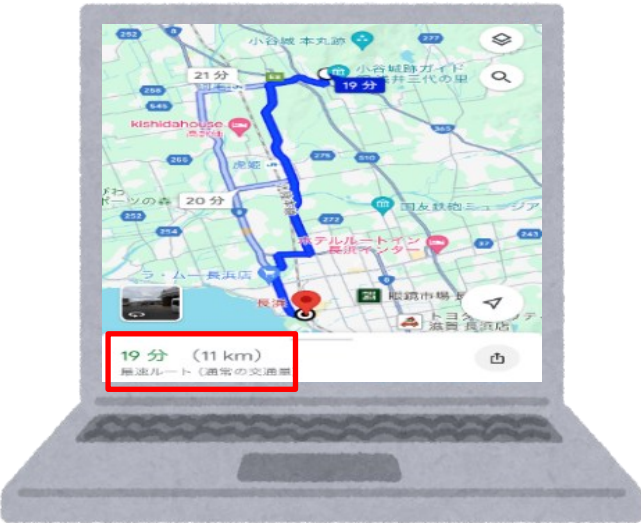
小谷城 本丸跡
252
277
21 分
小谷城跡ガイド
浅井三代の里
19 分
kishidahouse
265
275
20 分
ポーツの森
国友鉄砲ミュージアム
ホテルルートイン
長浜インター
ラ・ムー 長浜店
長浜
長浜市場
トヨタ
滋賀 長浜店
19 分 (11 km)
最速ルート (通常の交通量